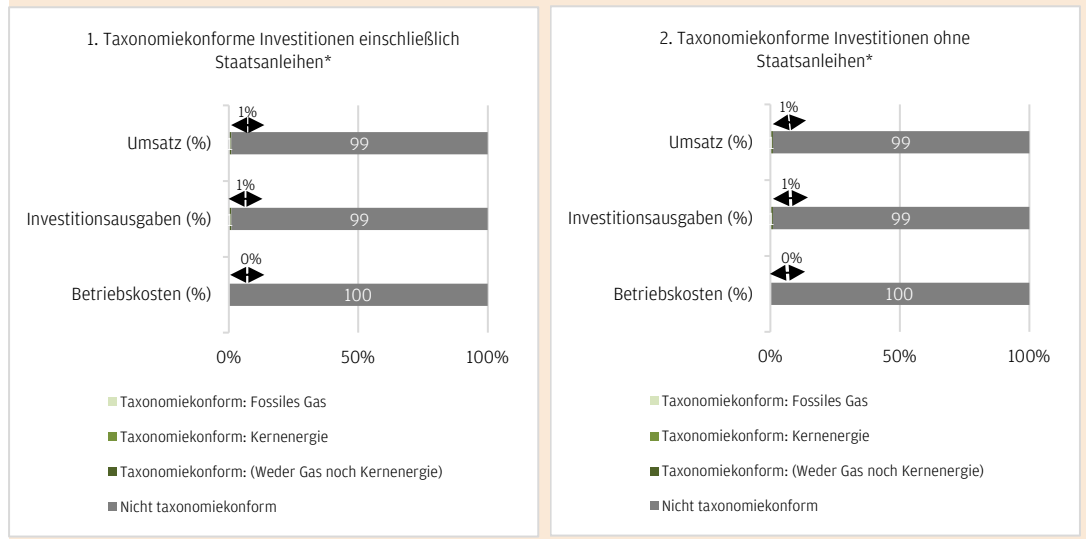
1. Taxonomiekonforme Investitionen einschließlich Staatsanleihen*

1%

Umsatz (%)

99

1%

Investitionsausgaben (%)

99

0%

Betriebskosten (%)

100

0%

50%

100%

Taxonomiekonform: Fossiles Gas

Taxonomiekonform: Kernenergie

Taxonomiekonform: (Weder Gas noch Kernenergie)

Nicht taxonomiekonform

2. Taxonomiekonforme Investitionen ohne Staatsanleihen*

1%

Umsatz (%)

99

1%

Investitionsausgaben (%)

99

0%

Betriebskosten (%)

100

0%

50%

100%

Taxonomiekonform: Fossiles Gas

Taxonomiekonform: Kernenergie

Taxonomiekonform: (Weder Gas noch Kernenergie)

Nicht taxonomiekonform